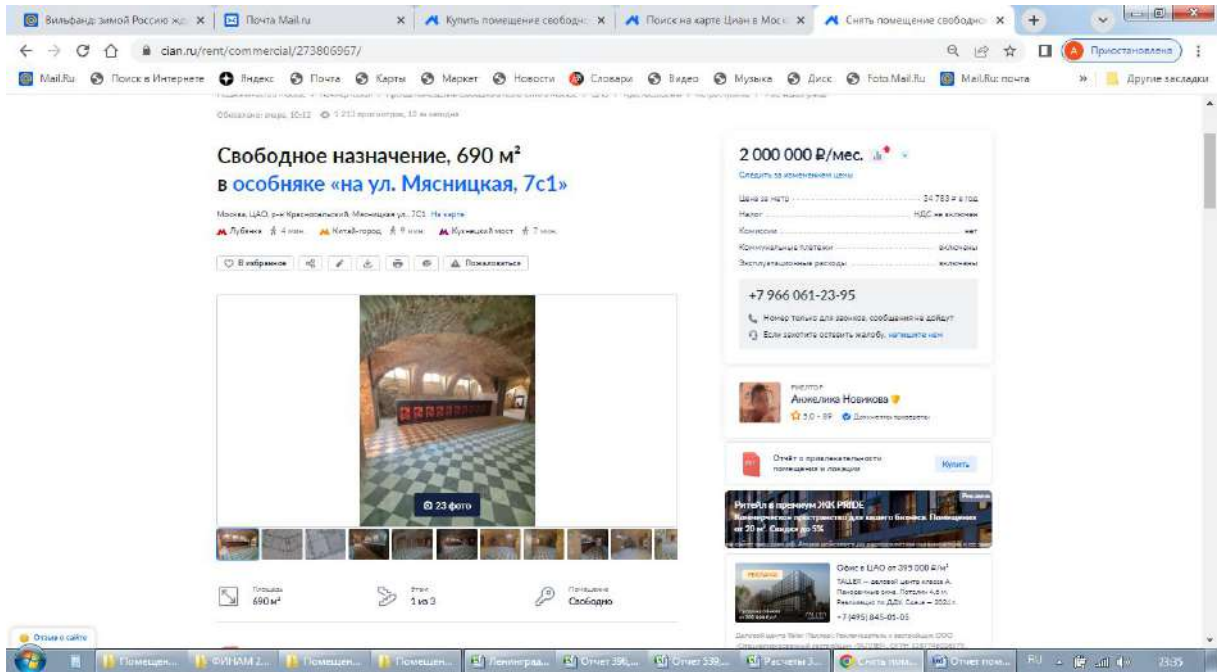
Вильфанд: зимой Россию ж... | Почта Mail.ru | Купить помещение свободно... | Поиск на карте Циан в Моск... | Снять помещение свободно...

cian.ru/rent/commercial/273806967/

Приостановлена

Mail.Ru | Поиск в Интернете | Яндекс | Почта | Карты | Маркет | Новости | Словари | Видео | Музыка | Диск | Foto.Mail.Ru | Mail.Ru: почта | Другие закладки

Обновлено: вчера, 16:12 · 1 213 просмотров, 13 за сегодня

Свободное назначение, 690 м²
в особняке «на ул. Мясницкая, 7с1»

Москва, ЦАО, р-н Красносельский, Мясницкая ул., 7С1 На карте
Лубянка 4 мин. Китай-город 9 мин. Кузнецкий мост 7 мин.

В избранное | Пожаловаться

23 фото

Площадь 690 м²
Этаж 1 из 3
Помещение Свободно

2 000 000 ₽/мес.
Следить за изменением цены

Цена за метр 34 783 ₽ в год
Налог НДС не включен
Комиссия нет
Коммунальные платежи включены
Эксплуатационные расходы включены

+7 966 061-23-95
Номер только для звонков, сообщения не дойдут
Если захотите оставить жалобу, напишите нам

РИЕЛТОР
Анжелика Новикова
5.0 · 39 Документы проверены

Отчёт о привлекательности помещения и локации
Купить

Ритейл в премиум ЖК PRIDE
Коммерческое пространство для вашего бизнеса. Помещения от 20 м². Скидки до 5%

Офис в ЦАО от 395 000 ₽/м²
TALLER — деловой центр класса А. Панорамные окна. Потолки 4,5 м. Рассрочка по ДДУ. Сдача — 2026 г.
+7 (495) 845-05-05

Отзыв о сайте

Помещен... | ФИНАМ 2... | Помещен... | Помещен... | Ленинград... | Отчет 396... | Отчет 539... | Расчеты 3... | Снять пом... | Отчет пом...

RU 23:35